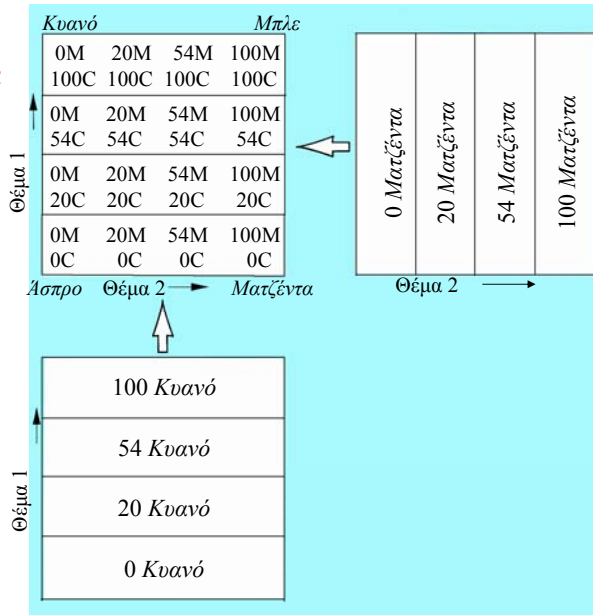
Κυανό Μπλε

| 0M 100C | 20M 100C | 54M 100C | 100M 100C |
|---|---|---|---|
| 0M 54C | 20M 54C | 54M 54C | 100M 54C |
| 0M 20C | 20M 20C | 54M 20C | 100M 20C |
| 0M 0C | 20M 0C | 54M 0C | 100M 0C |

Θέμα 1

Ασπρο Θέμα 2 Ματζέντα

0 Ματζέντα
20 Ματζέντα
54 Ματζέντα
100 Ματζέντα

Θέμα 2

100 Κυανό
54 Κυανό
20 Κυανό
0 Κυανό

Θέμα 1